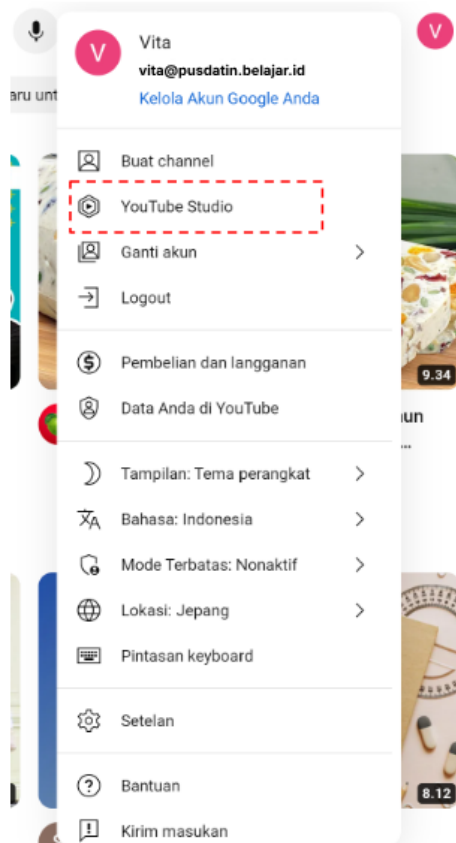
V
Vita
vita@pusdatin.belajar.id
Kelola Akun Google Anda

aru unt

Buat channel
YouTube Studio
Ganti akun
Logout

9.34

Pembelian dan langganan
Data Anda di YouTube

nun

Tampilan: Tema perangkat
Bahasa: Indonesia
Mode Terbatas: Nonaktif
Lokasi: Jepang
Pintasan keyboard

Setelan

Bantuan
Kirim masukan

8.12